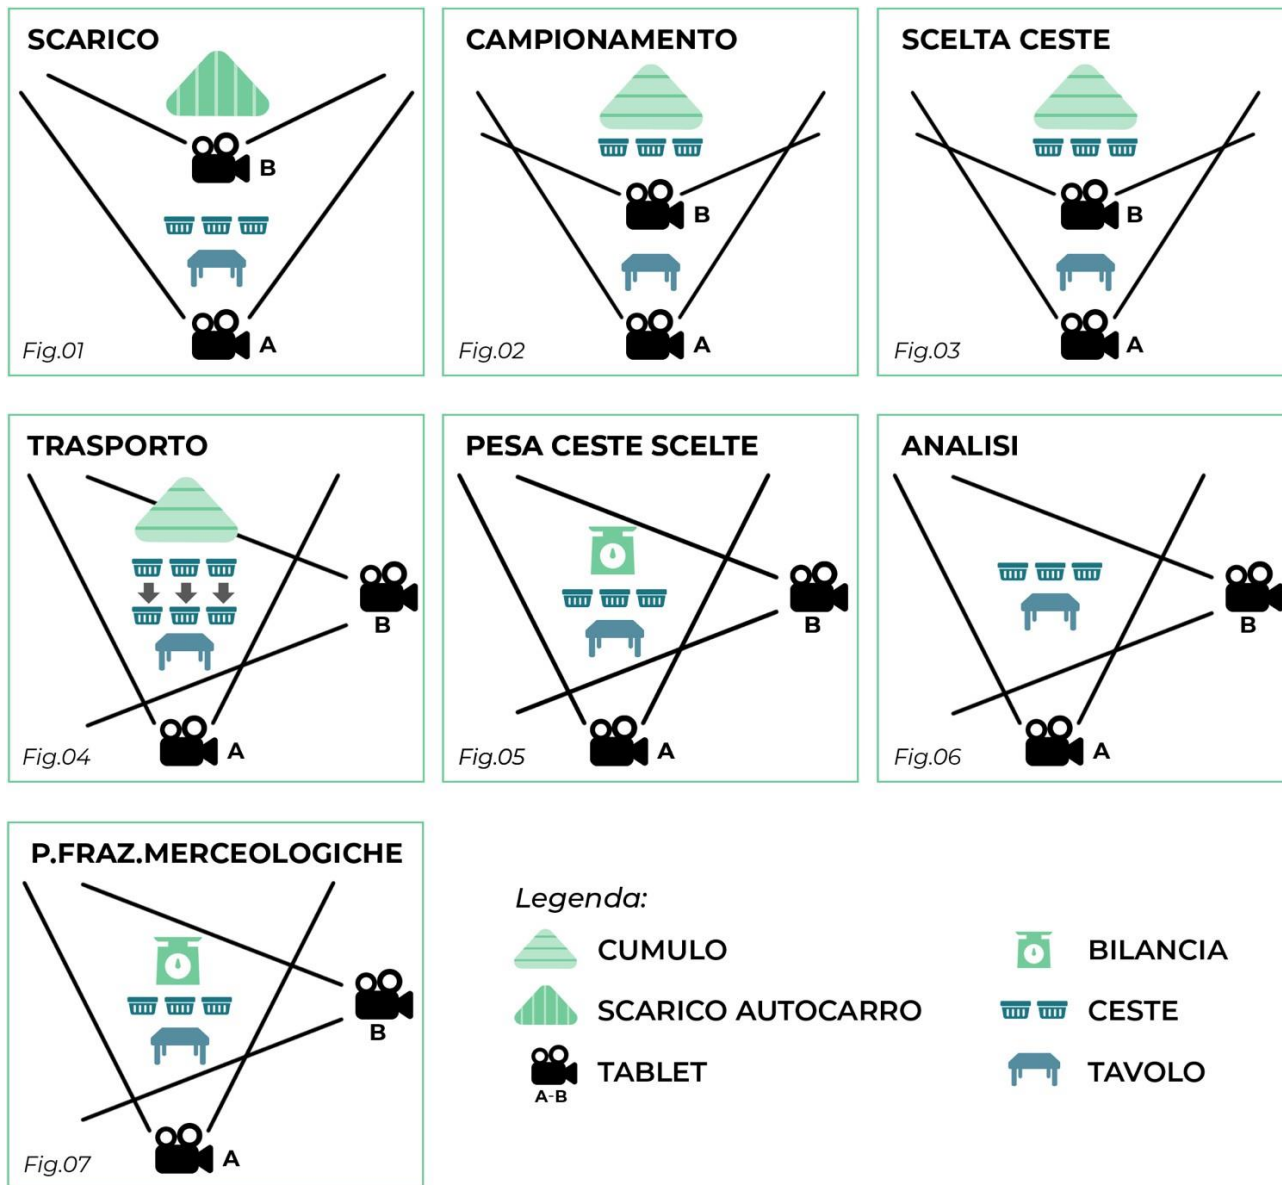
SCARICO

B

A

Fig.01

CAMPIONAMENTO

B

A

Fig.02

SCELTA CESTE

B

A

Fig.03

TRASPORTO

B

A

Fig.04

PESA CESTE SCELTE

B

A

Fig.05

ANALISI

B

A

Fig.06

P.FRAZ.MERCEOLOGICHE

B

A

Fig.07

Legenda:

CUMULO

SCARICO AUTOCARRO

A-B TABLET

BILANCIA

CESTE

TAVOLO